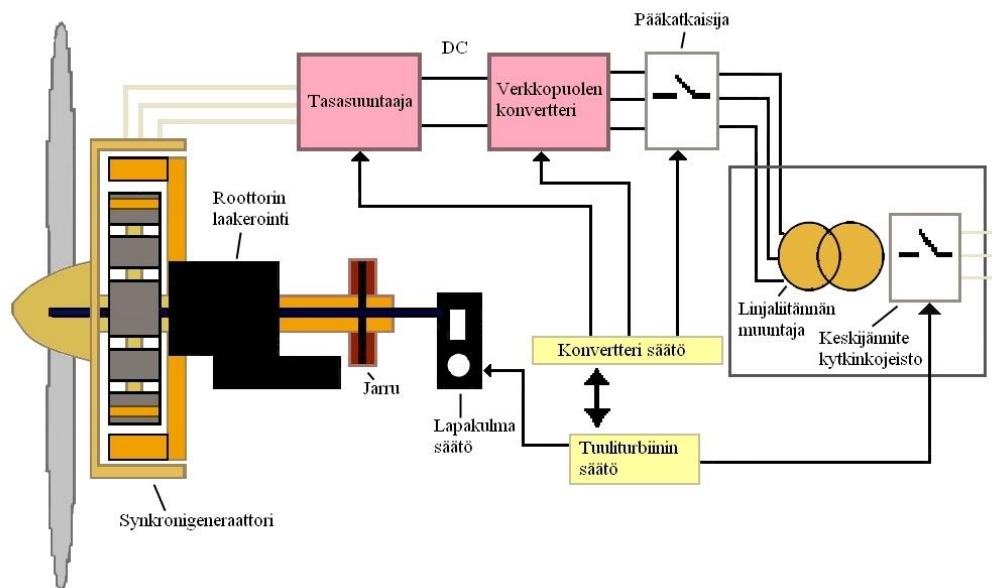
DC

Pääkatkaisija

Tasasuuntaaja

Verkkopuolen konvertteri

Roottorin laakerointi

Linjaliitännän muuntaja

Keskijännite kytkinkojeisto

Konvertteri säätö

Jarru

Lapakulma säätö

Tuuliturbiinin säätö

Synkronigeneraattori